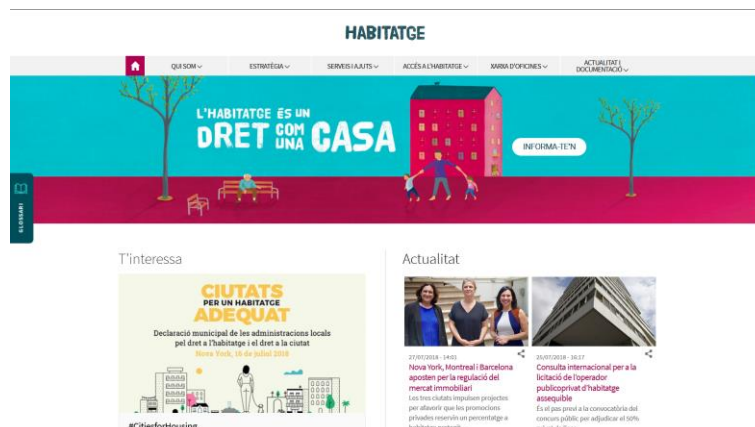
HABITATGE

QUI SOM
ESTRATÈGIA
SERVEIS I AJUTS
ACCÉS A L'HABITATGE
XARXA D'OFICINES
ACTUALITAT I DOCUMENTACIÓ

L'HABITATGE ÉS UN DRET COM UNA CASA

INFORMA-TE'N

GLOSSARI

T'interessa

CIUTATS PER UN HABITATGE ADEQUAT

Declaració municipal de les administracions locals pel dret a l'habitatge i el dret a la ciutat

Nova York, 16 de juliol 2018

#CitiesforHousing

Actualitat

27/07/2018 - 14:01

Nova York, Montreal i Barcelona aposten per la regulació del mercat immobiliari

Les tres ciutats impulsen projectes per afavorir que les promocions privades reservin un percentatge a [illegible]

25/07/2018 - 10:17

Consulta internacional per a la licitació de l'operador publicoprivat d'habitatge assequible

És el pas previ a la convocatòria del concurs públic per adjudicar el 50% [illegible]